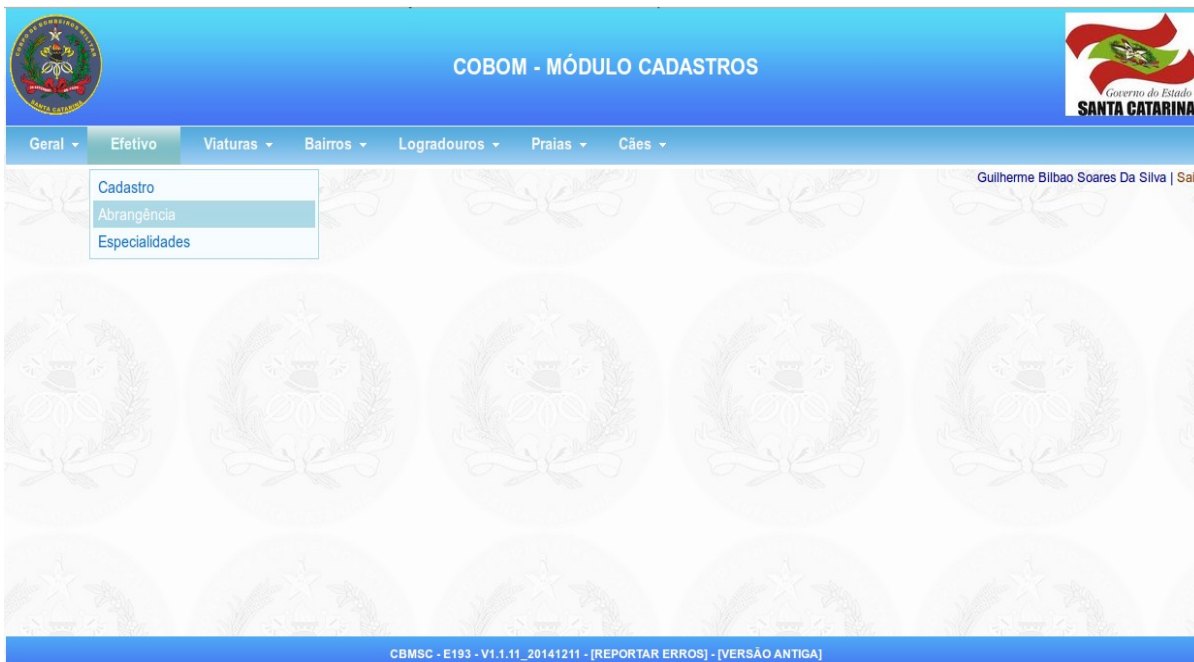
COBOM - MÓDULO CADASTROS

Governo do Estado
SANTA CATARINA

Geral ▾ Efetivo Viaturas ▾ Bairros ▾ Logradouros ▾ Praias ▾ Cães ▾

Cadastro
Abrangência
Especialidades

Guilherme Bilbao Soares Da Silva | Sa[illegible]

CBMSC - E193 - V1.1.11_20141211 - [REPORTAR ERROS] - [VERSÃO ANTIGA]